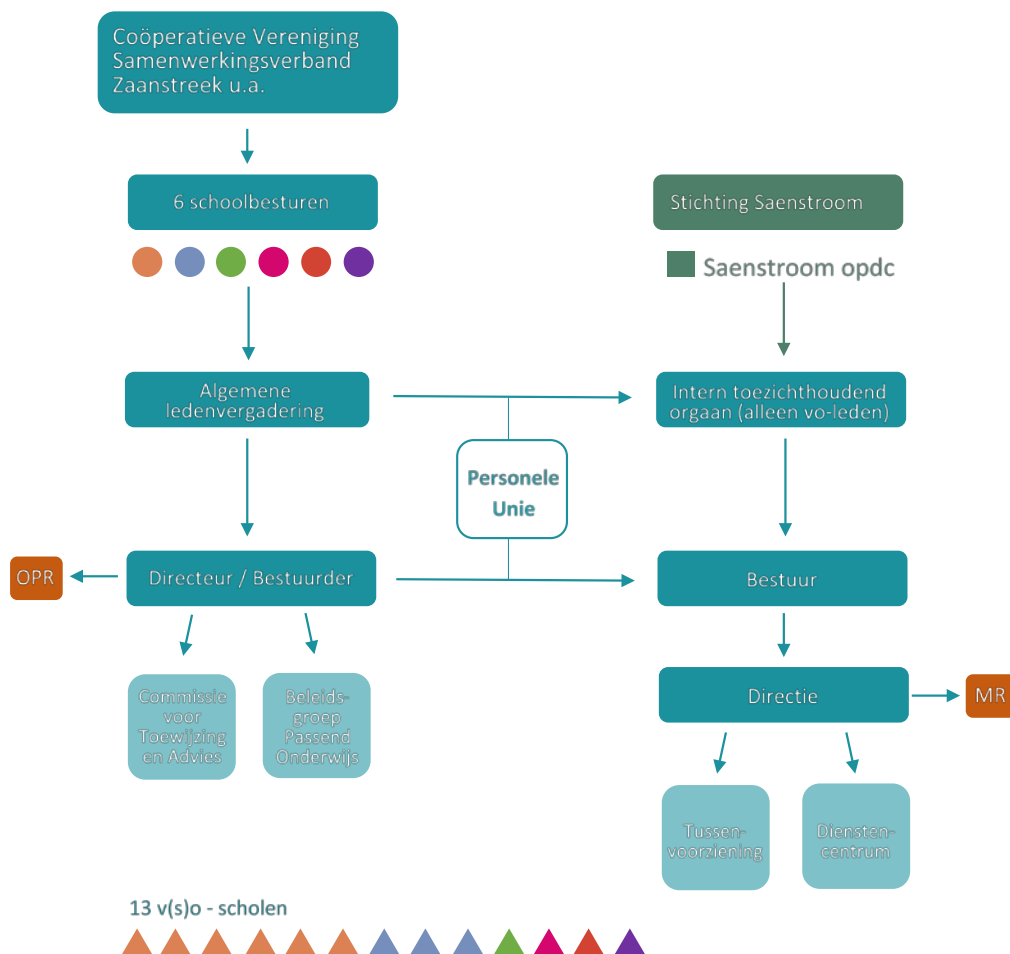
Coöperatieve Vereniging Samenwerkingsverband Zaanstreek u.a.

6 schoolbesturen

Stichting Saenstroom

Saenstroom opdc

Algemene ledenvergadering

Intern toezichthoudend orgaan (alleen vo-leden)

Personele Unie

OPR

Directeur / Bestuurder

Bestuur

Commissie voor Toewijzing en Advies

Beleidsgroep Passend Onderwijs

Directie

MR

Tussenvoorziening

Dienstencentrum

13 v(s)o - scholen